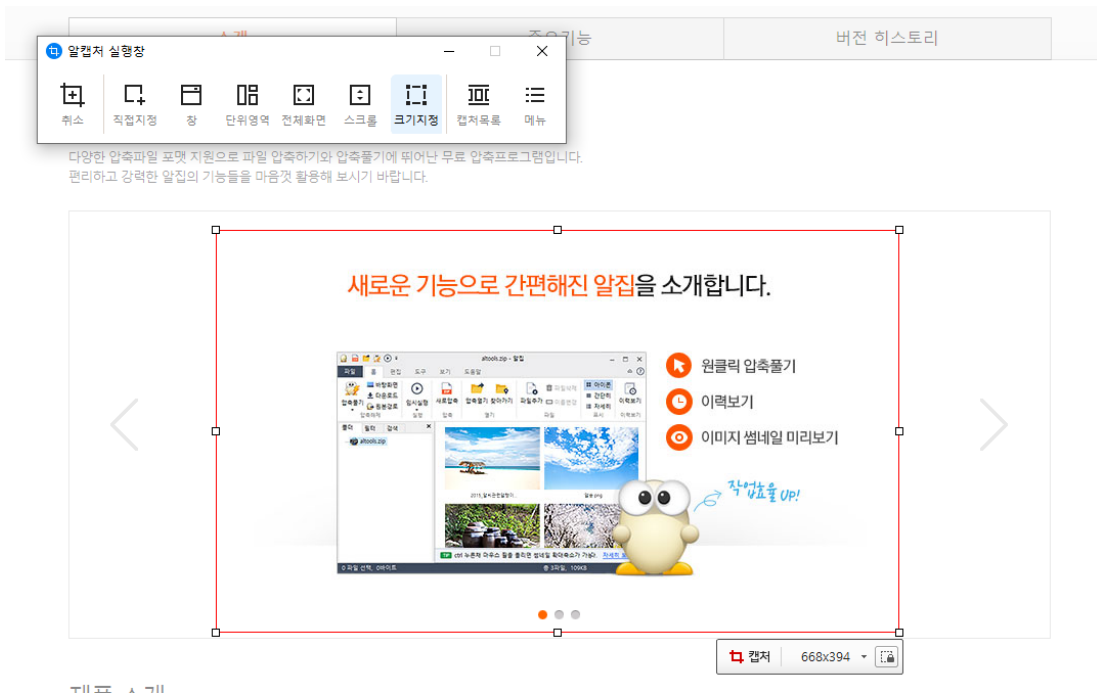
알캡처 실행창

취소
직접지정
창
단위영역
전체화면
스크롤
크기지정
캡처목록
메뉴

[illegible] 주요기능 버전 히스토리

다양한 압축파일 포맷 지원으로 파일 압축하기와 압축풀기에 뛰어난 무료 압축프로그램입니다.
편리하고 강력한 알집의 기능들을 마음껏 활용해 보시기 바랍니다.

새로운 기능으로 간편해진 알집을 소개합니다.

alttools.zip - 알집
파일 홈 편집 도구 보기 도움말
압축풀기 바탕화면 다운로드 원본경로 임시실행 새로압축 압축열기 찾아가기 파일추가 이력보기
폴더 필터 검색
alttools.zip
2015_알시판타임캡처...
필름.jpg
ctrl 누르며 마우스 휠을 올리면 썸네일 확대축소가 가능! 자세히 보기
0 파일 선택, 0바이트
총 3파일, 109KB

원클릭 압축풀기
이력보기
이미지 썸네일 미리보기

작업효율 UP!

캡처 668x394

제품 소개